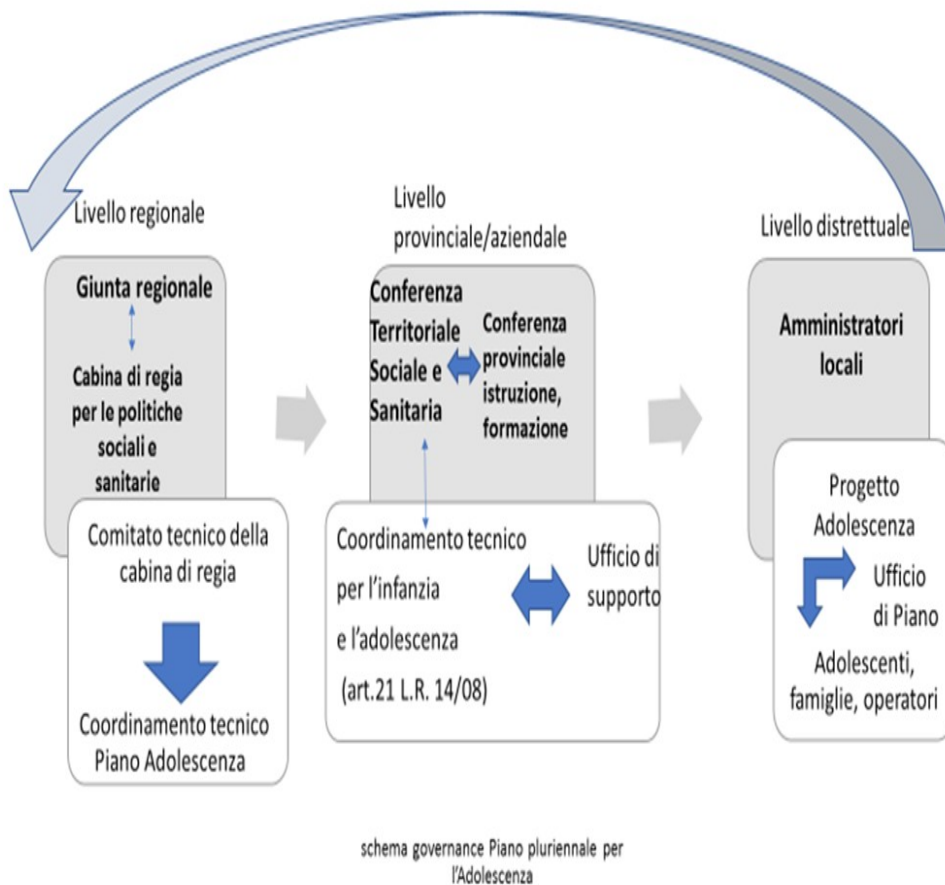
Livello regionale

Giunta regionale

Cabina di regia per le politiche sociali e sanitarie

Comitato tecnico della cabina di regia

Coordinamento tecnico Piano Adolescenza

Livello provinciale/aziendale

Conferenza Territoriale Sociale e Sanitaria

Conferenza provinciale istruzione, formazione

Coordinamento tecnico per l'infanzia e l'adolescenza (art.21 L.R. 14/08)

Ufficio di supporto

Livello distrettuale

Amministratori locali

Progetto Adolescenza

Ufficio di Piano

Adolescenti, famiglie, operatori

schema governance Piano pluriennale per l'Adolescenza